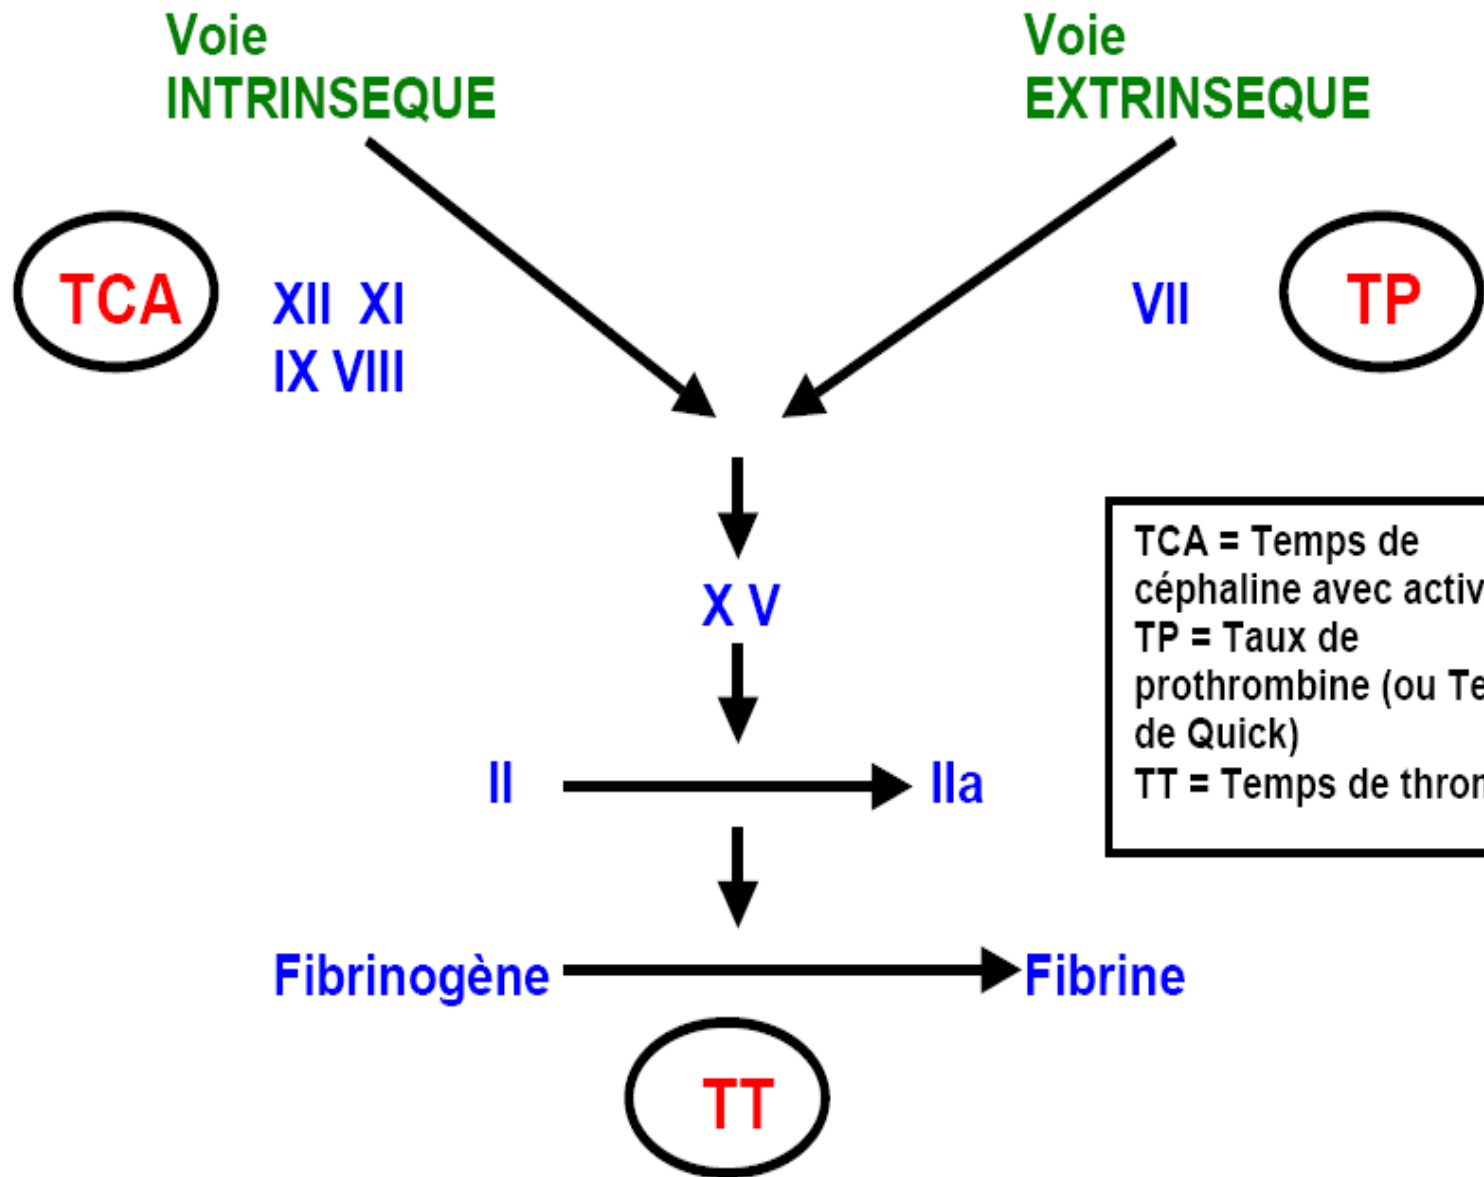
Voie INTRINSEQUE

Voie EXTRINSEQUE

TCA

XII XI
IX VIII

VII

TP

X V

II

IIa

TCA = Temps de céphaline avec activ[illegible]
TP = Taux de prothrombine (ou Te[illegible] de Quick)
TT = Temps de thron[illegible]

Fibrinogène

Fibrine

TT